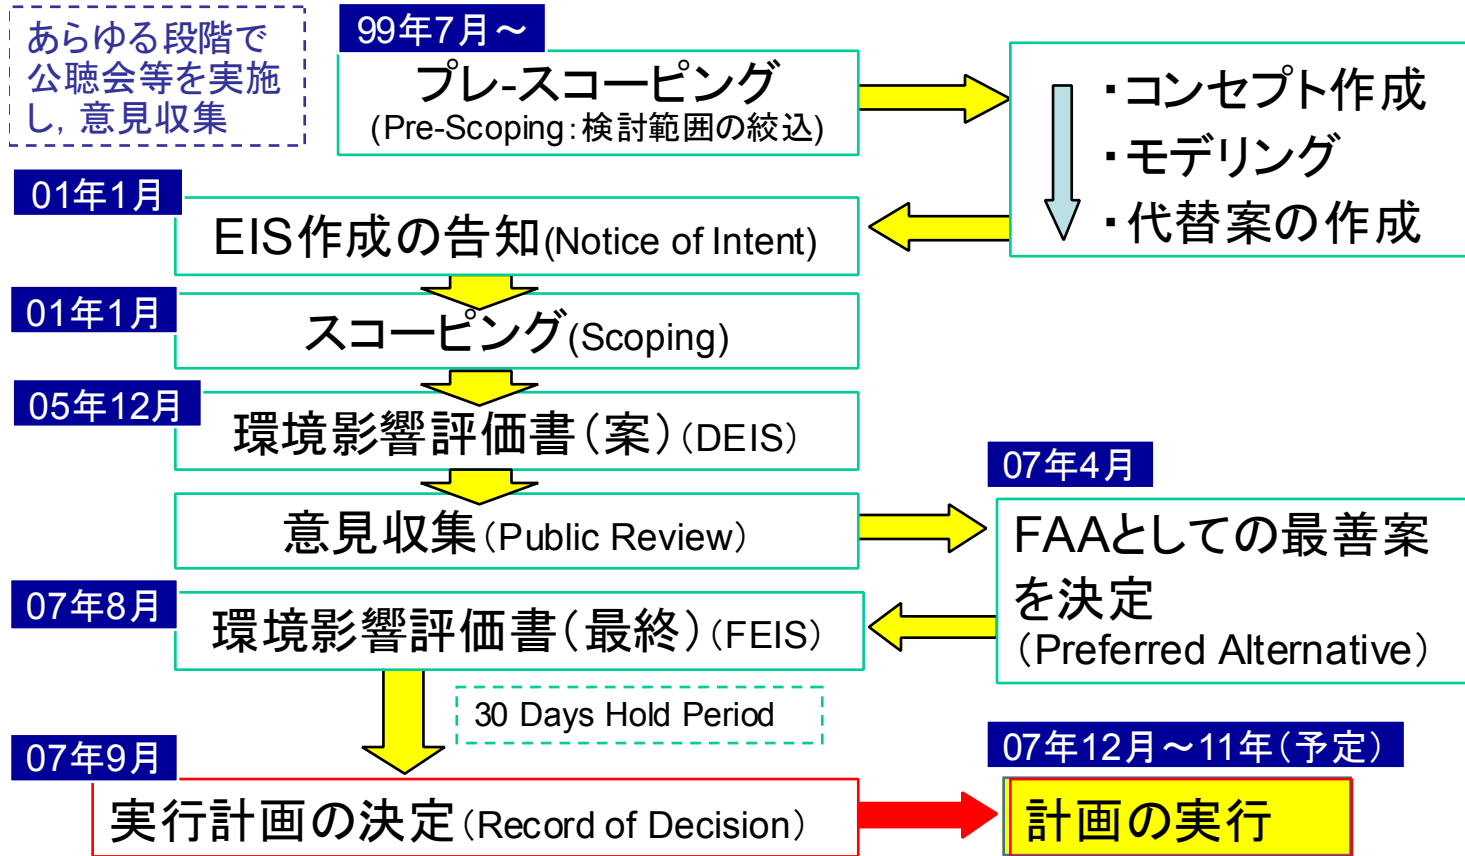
あらゆる段階で公聴会等を実施し，意見収集

99年7月～

プレ-スコーピング
(Pre-Scoping：検討範囲の絞込)

・コンセプト作成
・モデリング
・代替案の作成

01年1月

EIS作成の告知(Notice of Intent)

01年1月

スコーピング(Scoping)

05年12月

環境影響評価書（案）(DEIS)

07年4月

意見収集(Public Review)

FAAとしての最善案を決定
(Preferred Alternative)

07年8月

環境影響評価書（最終）(FEIS)

30 Days Hold Period

07年9月

実行計画の決定(Record of Decision)

07年12月～11年（予定）

計画の実行